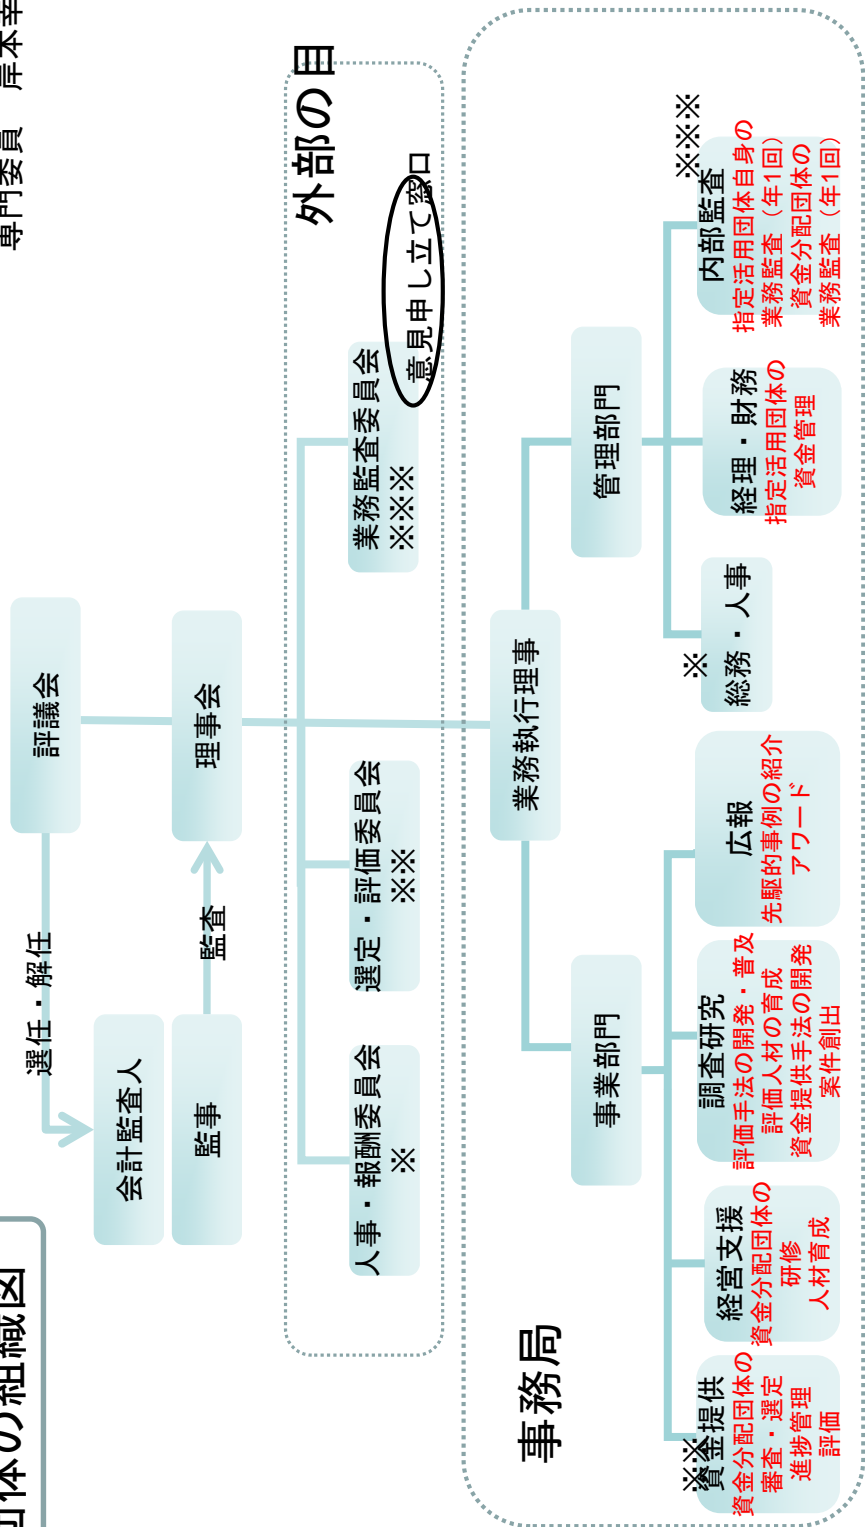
団体の組織図

専門委員　岸本幸

外部の目

評議会

選任・解任

会計監査人

監事

監査

理事会

人事・報酬委員会
※

選定・評価委員会
※※

業務監査委員会
※※※

意見申し立て窓口

業務執行理事

管理部門

総務・人事
※

経理・財務
指定活用団体の資金管理

内部監査
※※※
指定活用団体自身の業務監査（年1回）
資金分配団体の業務監査（年1回）

事業部門

資金提供
※※
資金分配団体の審査・選定
進捗管理
評価

経営支援
資金分配団体の研修
人材育成

調査研究
評価手法の開発・普及
評価人材の育成
資金提供手法の開発
案件創出

広報
先駆的事例の紹介
アワード

事務局